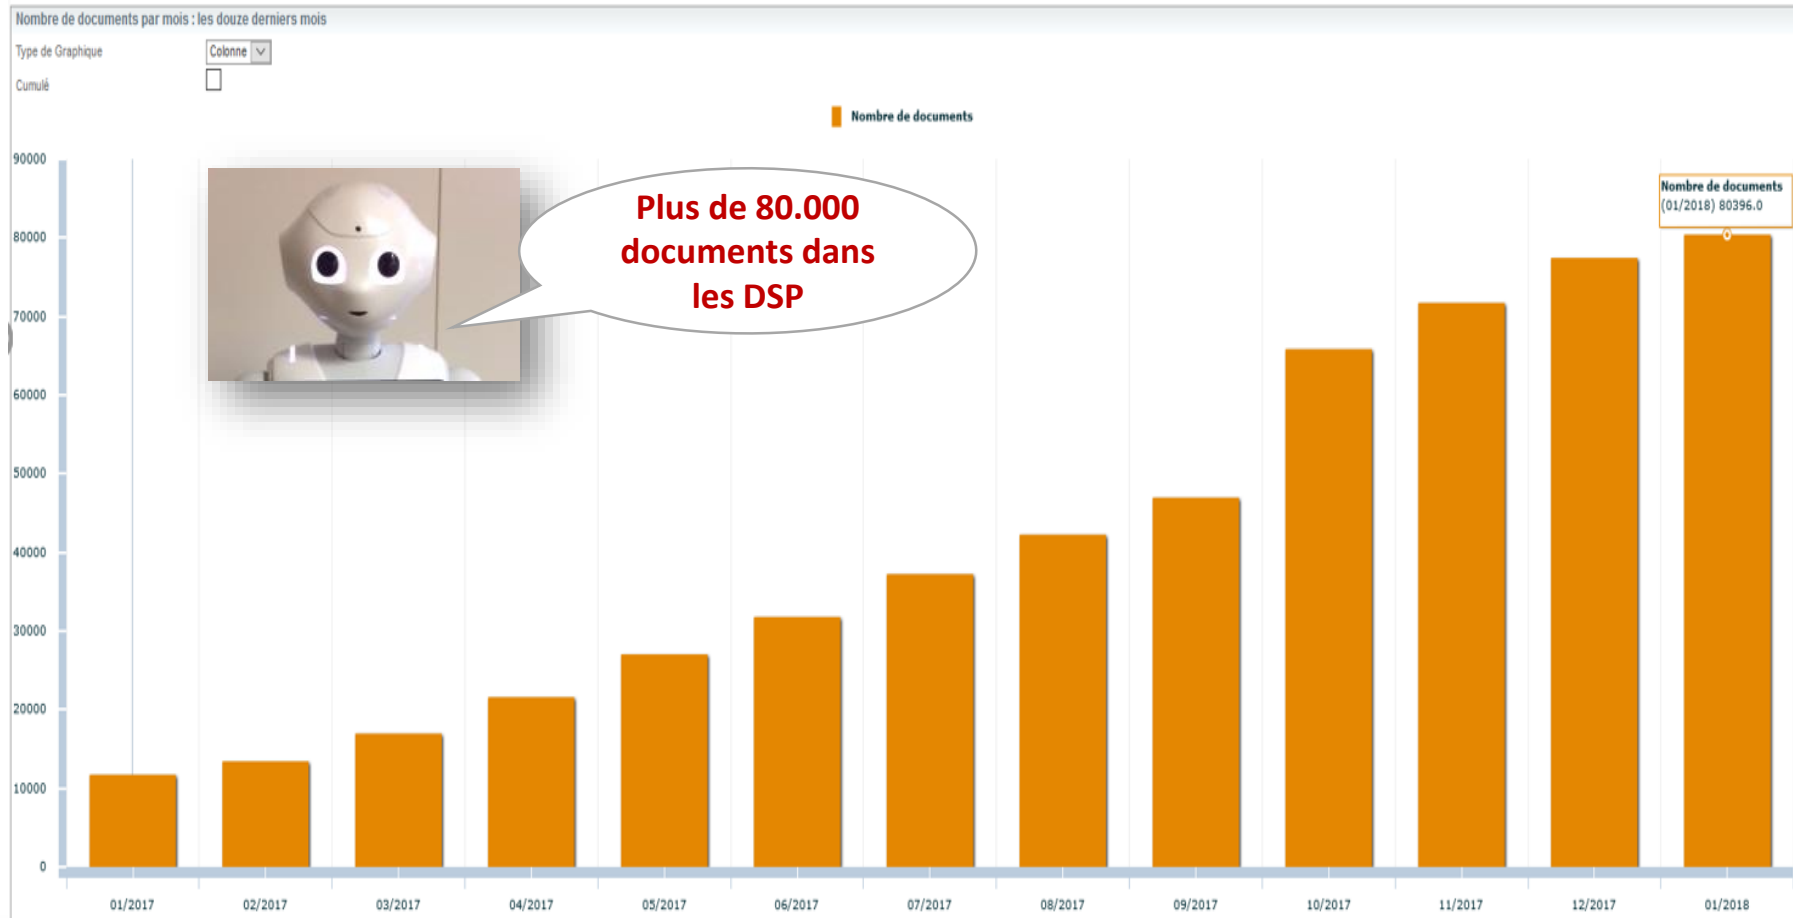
Nombre de documents par mois : les douze derniers mois

Type de Graphique Colonne

Cumulé

Nombre de documents

Plus de 80.000 documents dans les DSP

Nombre de documents
(01/2018) 80396.0

90000
80000
70000
60000
50000
40000
30000
20000
10000
0

01/2017 02/2017 03/2017 04/2017 05/2017 06/2017 07/2017 08/2017 09/2017 10/2017 11/2017 12/2017 01/2018